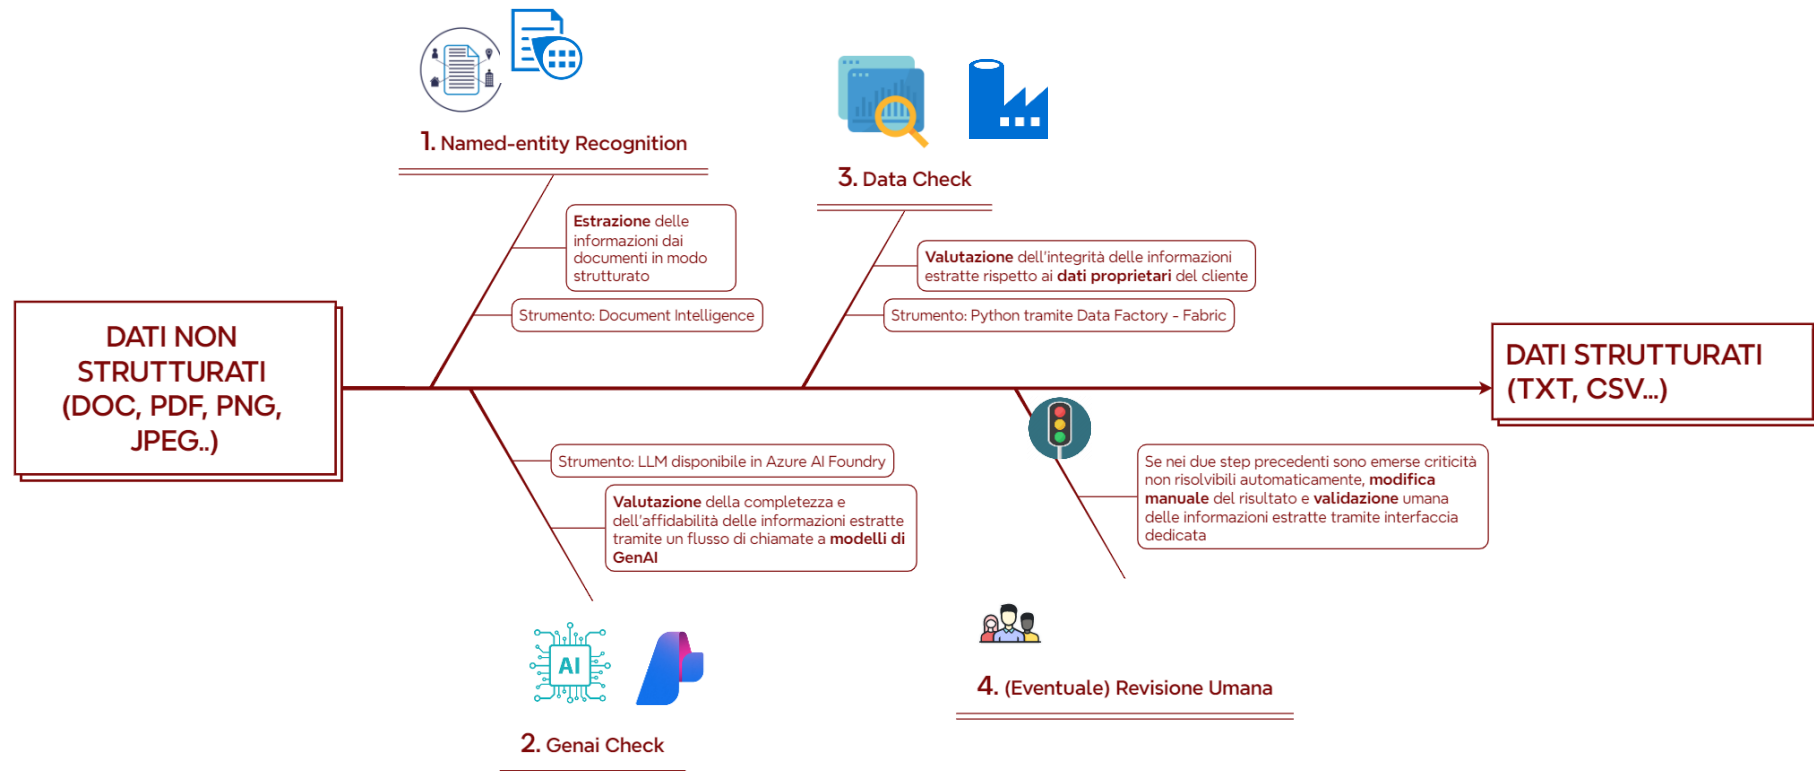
1. Named-entity Recognition

3. Data Check

**Estrazione** delle informazioni dai documenti in modo strutturato

Strumento: Document Intelligence

**Valutazione** dell'integrità delle informazioni estratte rispetto ai **dati proprietari** del cliente

Strumento: Python tramite Data Factory - Fabric

DATI NON STRUTTURATI (DOC, PDF, PNG, JPEG..)

DATI STRUTTURATI (TXT, CSV...)

Strumento: LLM disponibile in Azure AI Foundry

**Valutazione** della completezza e dell'affidabilità delle informazioni estratte tramite un flusso di chiamate a **modelli di GenAI**

Se nei due step precedenti sono emerse criticità non risolvibili automaticamente, **modifica manuale** del risultato e **validazione** umana delle informazioni estratte tramite interfaccia dedicata

AI

4. (Eventuale) Revisione Umana

2. Genai Check